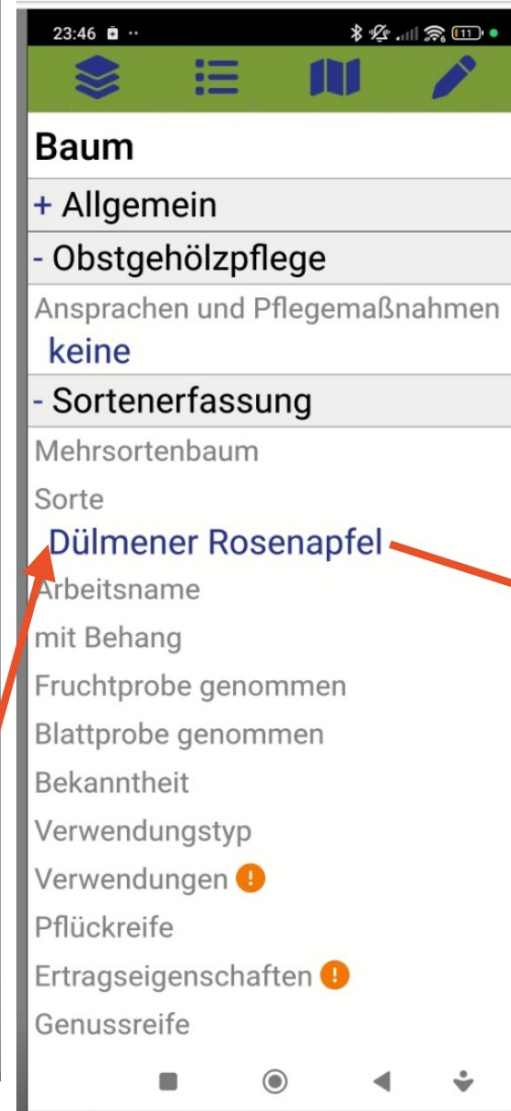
23:46

11

Baum

+ Allgemein

- Obstgehölzpflege

Ansprachen und Pflegemaßnahmen

keine

- Sortenerfassung

Mehrsortenbaum

Sorte

Dülmener Rosenapfel

Arbeitsname

mit Behang

Fruchtprobe genommen

Blattprobe genommen

Bekanntheit

Verwendungstyp

Verwendungen !

Pflückreife

Ertragseigenschaften !

Genussreife